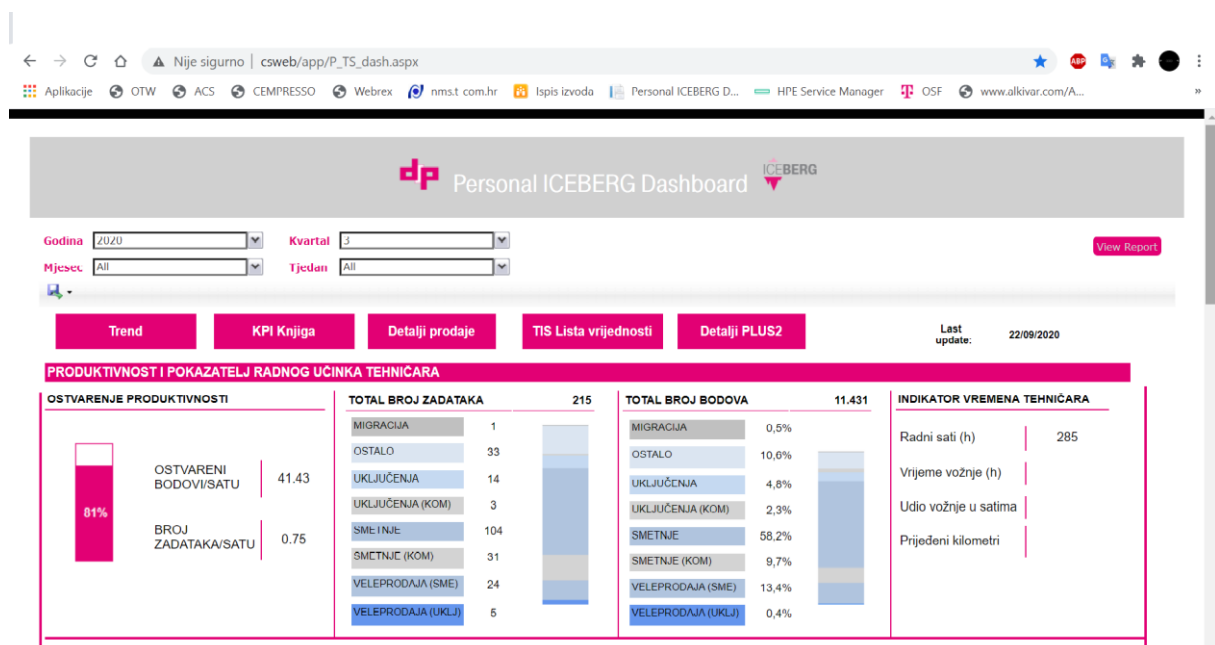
Nije sigurno | csweb/app/P_TS_dash.aspx

Aplikacije OTW ACS CEMPRESSO Webrex nms.t com.hr Ispis izvoda Personal ICEBERG D... HPE Service Manager OSF www.alkivar.com/A...

dp Personal ICEBERG Dashboard ICEBERG

Godina 2020
Kvartal 3
Mjesec All
Tjedan All

View Report

Trend
KPI Knjiga
Detalji prodaje
TIS Lista vrijednosti
Detalji PLUS2

Last update: 22/09/2020

PRODUKTIVNOST I POKAZATELJ RADNOG UČINKA TEHNIČARA

OSTVARENJE PRODUKTIVNOSTI

81%

| OSTVARENI BODOVI/SATU | 41.43 |
|---|---|
| BROJ ZADATAKA/SATU | 0.75 |

| TOTAL BROJ ZADATAKA | 215 |
|---|---|
| MIGRACIJA | 1 |
| OSTALO | 33 |
| UKLJUČENJA | 14 |
| UKLJUČENJA (KOM) | 3 |
| SMETNJE | 104 |
| SMETNJE (KOM) | 31 |
| VELEPRODAJA (SME) | 24 |
| VELEPRODAJA (UKLJ) | 5 |

| TOTAL BROJ BODOVA | 11.431 |
|---|---|
| MIGRACIJA | 0,5% |
| OSTALO | 10,6% |
| UKLJUČENJA | 4,8% |
| UKLJUČENJA (KOM) | 2,3% |
| SMETNJE | 58,2% |
| SMETNJE (KOM) | 9,7% |
| VELEPRODAJA (SME) | 13,4% |
| VELEPRODAJA (UKLJ) | 0,4% |

INDIKATOR VREMENA TEHNIČARA

| Radni sati (h) | 285 |
|---|---|
| Vrijeme vožnje (h) | |
| Udio vožnje u satima | |
| Prijeđeni kilometri | |